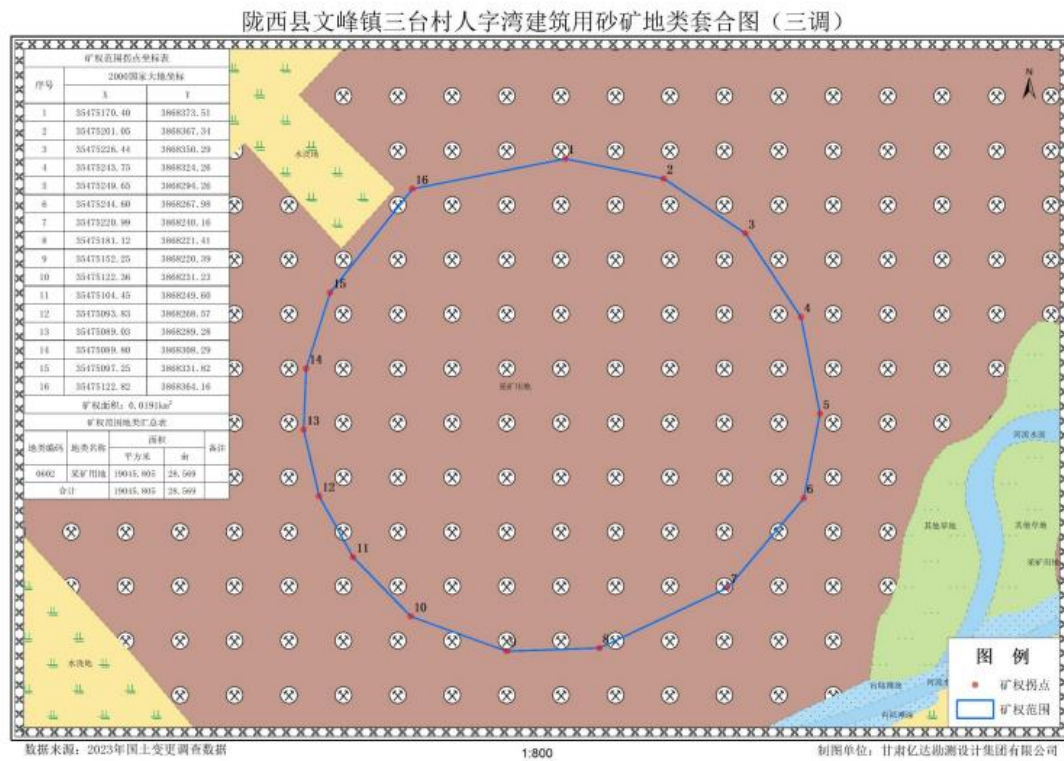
陇西县文峰镇三台村人字湾建筑用砂矿地类套合图（三调）

矿权范围拐点坐标表

| 序号 | 2000国家大地坐标 X | Y |
|---|---|---|
| 1 | 35475170.40 | 3868373.51 |
| 2 | 35475201.05 | 3868367.34 |
| 3 | 35475226.44 | 3868350.29 |
| 4 | 35475243.75 | 3868324.26 |
| 5 | 35475249.65 | 3868294.26 |
| 6 | 35475244.60 | 3868267.98 |
| 7 | 35475220.99 | 3868240.16 |
| 8 | 35475181.12 | 3868221.41 |
| 9 | 35475152.25 | 3868220.39 |
| 10 | 35475122.36 | 3868231.23 |
| 11 | 35475104.45 | 3868249.60 |
| 12 | 35475093.83 | 3868268.57 |
| 13 | 35475089.03 | 3868289.28 |
| 14 | 35475089.80 | 3868308.29 |
| 15 | 35475097.25 | 3868331.82 |
| 16 | 35475122.82 | 3868364.16 |

矿权面积：0.0191km²

矿权范围地类汇总表

| 地类编码 | 地类名称 | 面积 平方米 | 亩 | 备注 |
|---|---|---|---|---|
| 0602 | 采矿用地 | 19045.805 | 28.569 | |
| 合计 | | 19045.805 | 28.569 | |

N

水浇地

1
2
3
4
5
6
7
8
9
10
11
12
13
14
15
16

采矿用地

河流水面

其他草地

其他草地

采矿用地

水浇地

内陆滩涂

河流水面

内陆滩涂

图 例

矿权拐点

矿权范围

数据来源：2023年国土变更调查数据

1:800

制图单位：甘肃亿达勘测设计集团有限公司